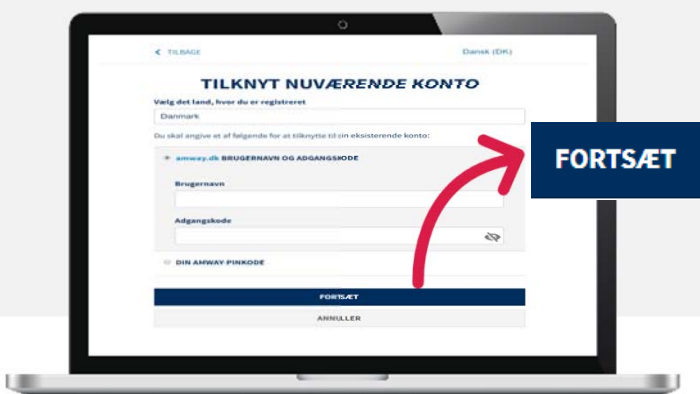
< TILBAGE

Dansk (DK)

TILKNYT NUVÆRENDE KONTO

Vælg det land, hvor du er registreret

Danmark

Du skal angive et af følgende for at tilknytte til din eksisterende konto:

amway.dk BRUGERNAVN OG ADGANGSKODE

Brugernavn

Adgangskode

DIN AMWAY PINKODE

FORTSÆT

ANNULLER

FORTSÆT